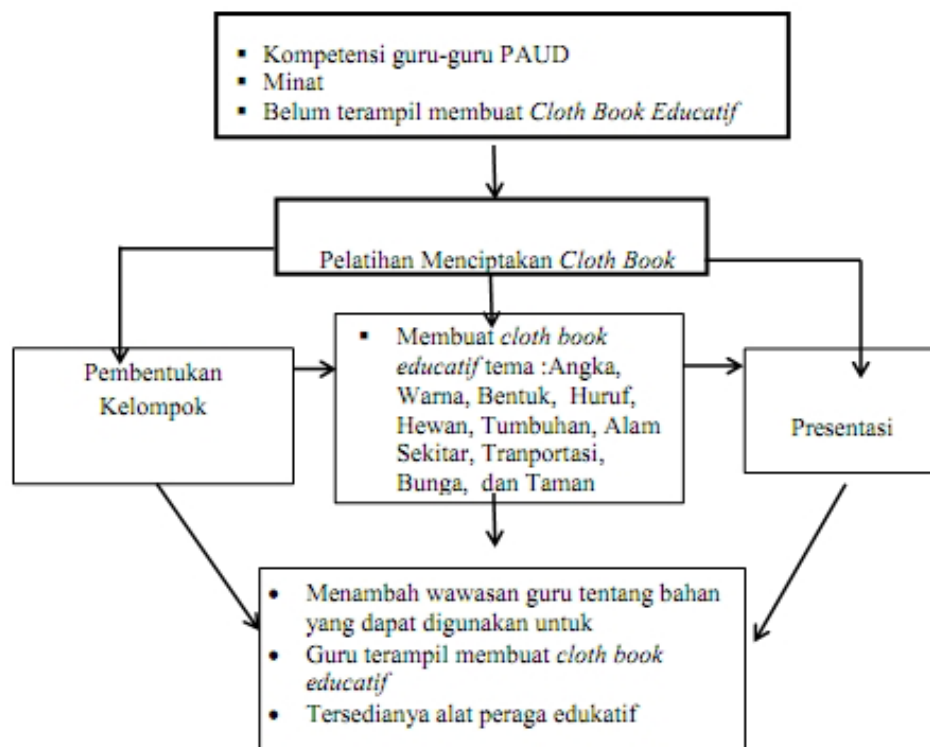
- Kompetensi guru-guru PAUD
- Minat
- Belum terampil membuat *Cloth Book Educatif*

Pelatihan Menciptakan *Cloth Book*

Pembentukan Kelompok

- Membuat *cloth book educatif* tema :Angka, Warna, Bentuk, Huruf, Hewan, Tumbuhan, Alam Sekitar, Tranportasi, Bunga, dan Taman

Presentasi

- Menambah wawasan guru tentang bahan yang dapat digunakan untuk
- Guru terampil membuat *cloth book educatif*
- Tersedianya alat peraga edukatif